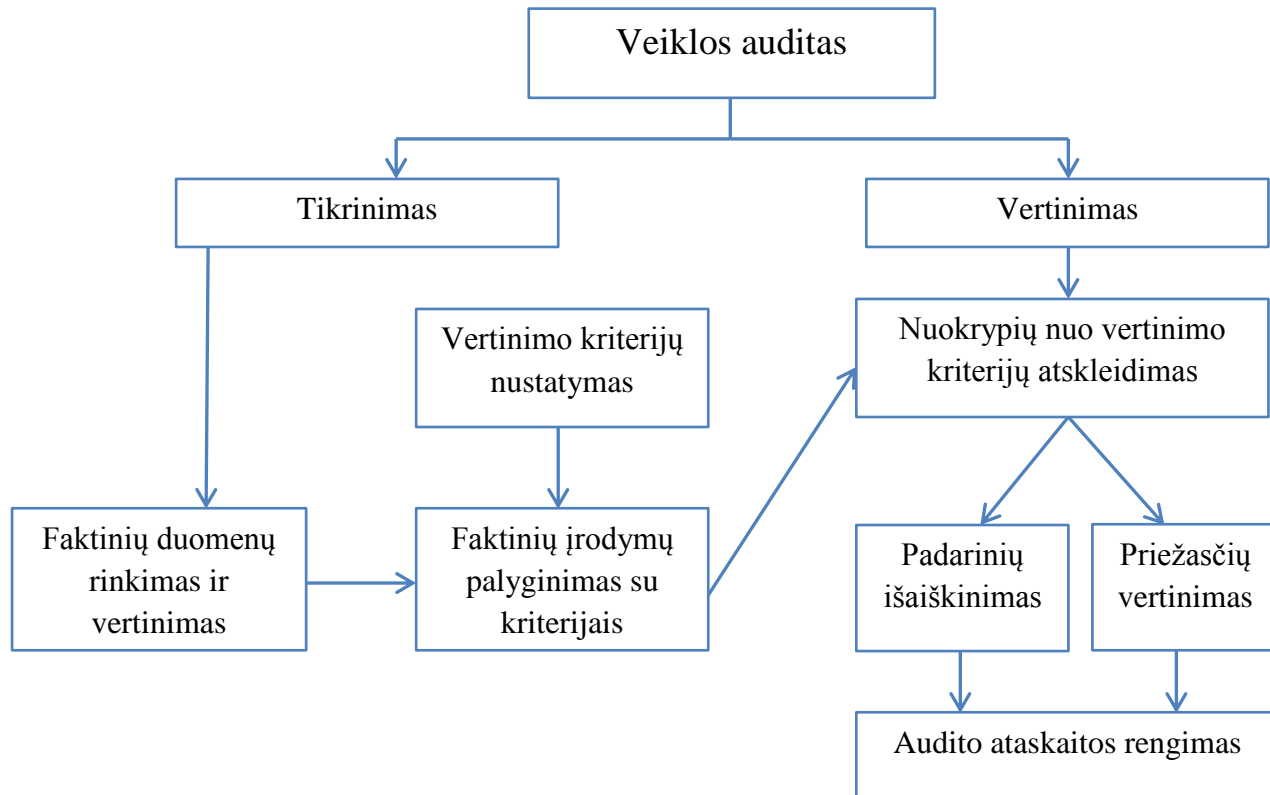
Veiklos auditas

Tikrinimas

Vertinimas

Vertinimo kriterijų nustatymas

Nuokrypių nuo vertinimo kriterijų atskleidimas

Faktinių duomenų rinkimas ir vertinimas

Faktinių įrodymų palyginimas su kriterijais

Padarinių išaiškinimas

Priežasčių vertinimas

Audito ataskaitos rengimas